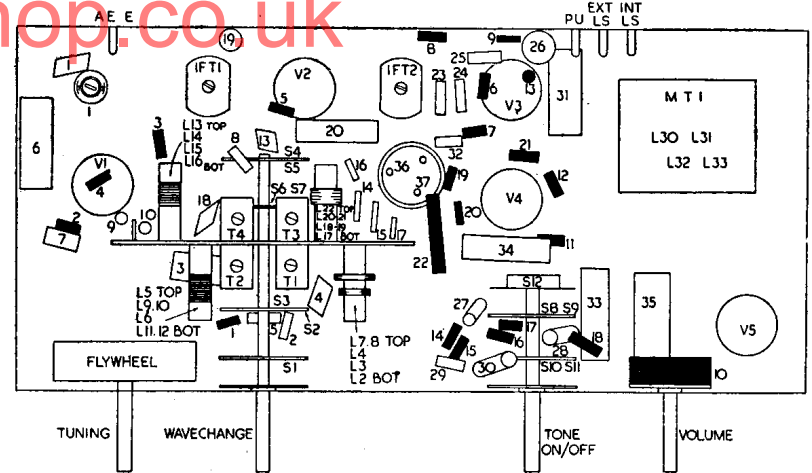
nop.co.uk
AE E
19
PU EXT LS INT LS
8
9
26
25
IFT1
V2
IFT2
23
24
6
13
V3
31
M T 1
L30 L31
L32 L33
1
5
3
L13 TOP
L14
L15
L16 BOT
8
13
20
7
6
V1
4
S4
S5
36
32
21
12
16
37
19
14
2
10
9
18
S6 S7
L22 TOP
L20 21
L18 19
L17 BOT
15
17
20
V4
7
T4
T3
T2
T1
22
34
11
3
S12
L5 TOP
L9.10
L6
L11.12 BOT
S3
4
27
S8 S9
33
35
1
5
2
S2
14
17
V5
L7.8 TOP
L4
L3
L2 BOT
16
18
15
28
FLYWHEEL
S1
29
30
S10 S11
10
TUNING
WAVECHANGE
TONE ON/OFF
VOLUME